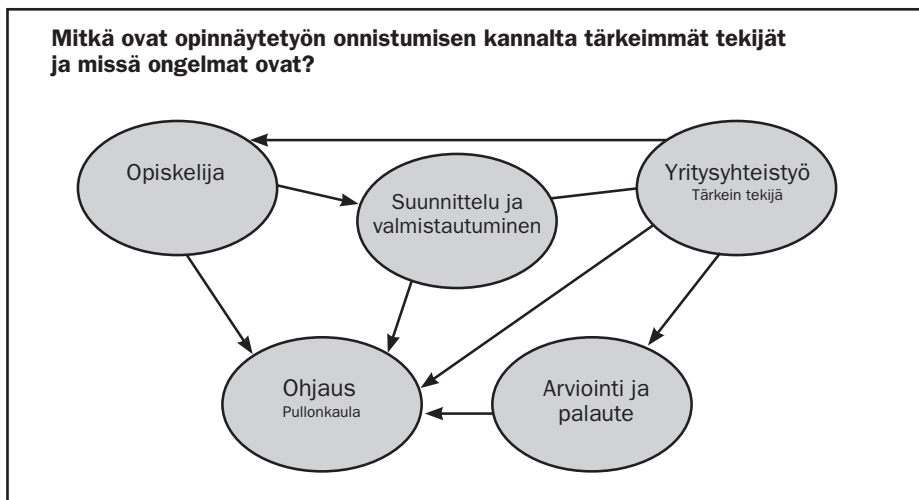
Mitkä ovat opinnäytetyön onnistumisen kannalta tärkeimmät tekijät ja missä ongelmat ovat?

Opiskelija

Suunnittelu ja valmistautuminen

Yritysyhteistyö
Tärkein tekijä

Ohjaus
Pullonkaula

Arviointi ja palaute